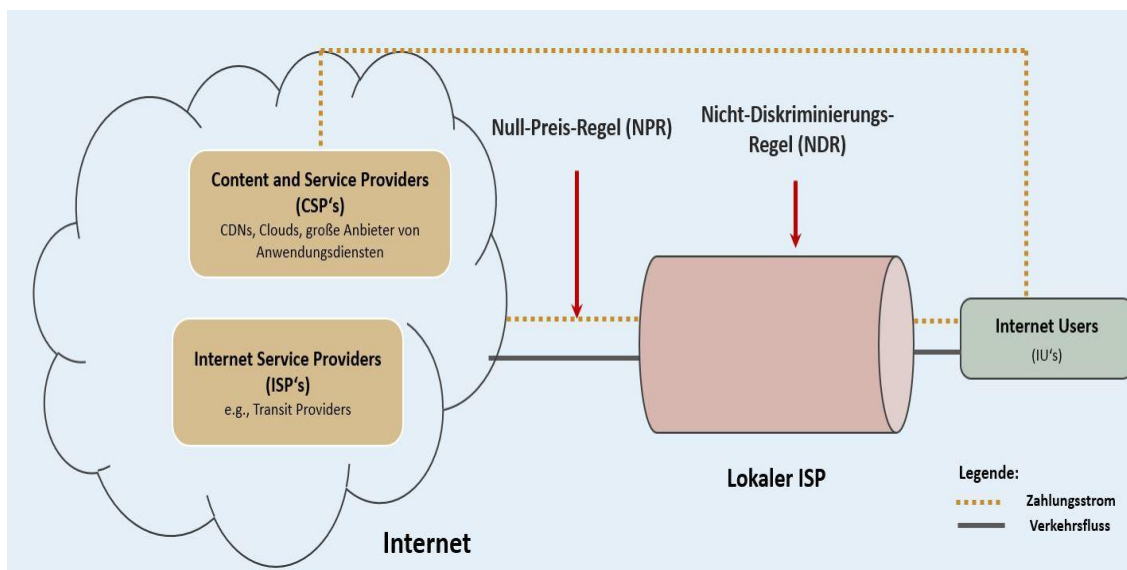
Null-Preis-Regel (NPR)

Nicht-Diskriminierungs-Regel (NDR)

Content and Service Providers (CSP‘s)
CDNs, Clouds, große Anbieter von Anwendungsdiensten

Internet Service Providers (ISP‘s)
e.g., Transit Providers

Internet Users
(IU‘s)

Lokaler ISP

Internet

Legende:
Zahlungsstrom
Verkehrsfluss